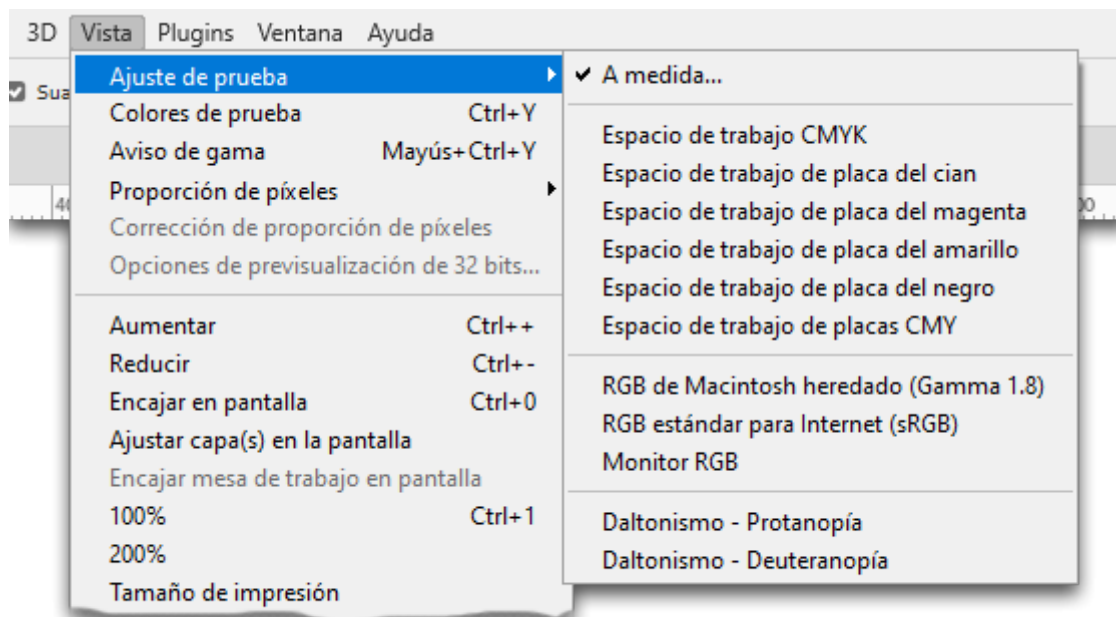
3D Vista Plugins Ventana Ayuda

Sua

Ajuste de prueba
Colores de prueba Ctrl+Y
Aviso de gama Mayús+Ctrl+Y
Proporción de píxeles
Corrección de proporción de píxeles
Opciones de previsualización de 32 bits...

Aumentar Ctrl++
Reducir Ctrl+-
Encajar en pantalla Ctrl+0
Ajustar capa(s) en la pantalla
Encajar mesa de trabajo en pantalla
100% Ctrl+1
200%
Tamaño de impresión

✔ A medida...

Espacio de trabajo CMYK
Espacio de trabajo de placa del cian
Espacio de trabajo de placa del magenta
Espacio de trabajo de placa del amarillo
Espacio de trabajo de placa del negro
Espacio de trabajo de placas CMY

RGB de Macintosh heredado (Gamma 1.8)
RGB estándar para Internet (sRGB)
Monitor RGB

Daltonismo - Protanopía
Daltonismo - Deuteranopía